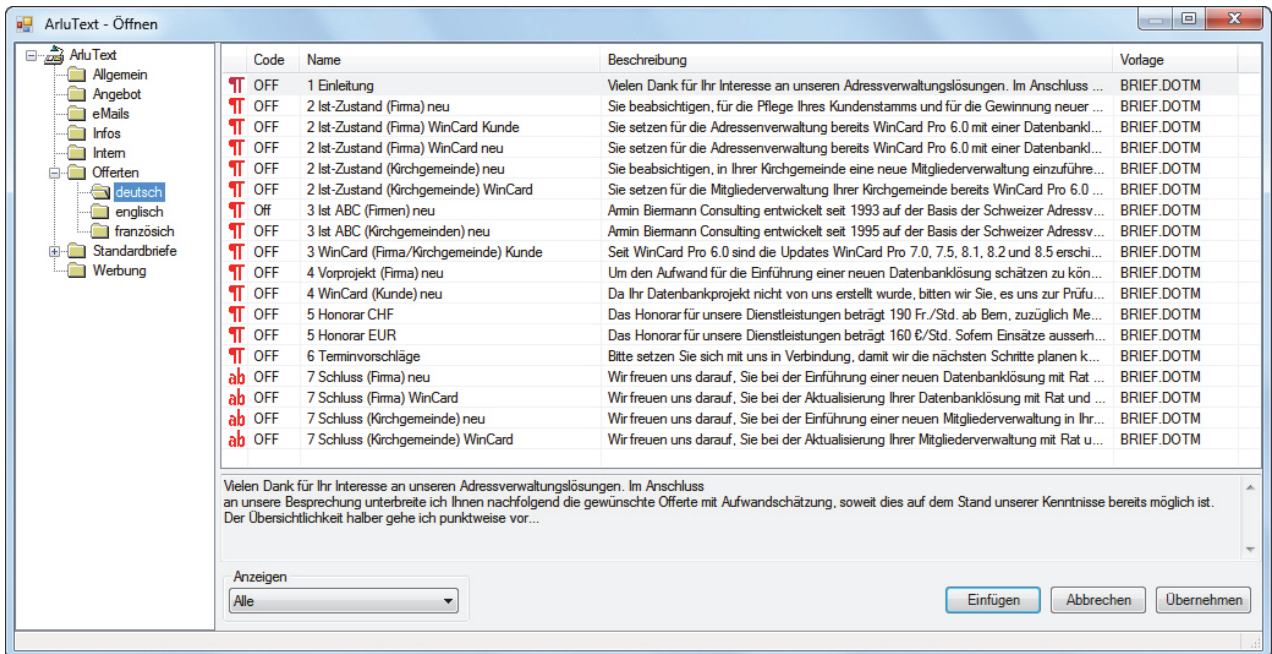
ArluText - Öffnen

ArluText
Allgemein
Angebot
eMails
Infos
Intern
Offerten
deutsch
englisch
französich
Standardbriefe
Werbung

| | Code | Name | Beschreibung | Vorlage |
|---|---|---|---|---|
| ¶ | OFF | 1 Einleitung | Vielen Dank für Ihr Interesse an unseren Adressverwaltungslösungen. Im Anschluss ... | BRIEF.DOTM |
| ¶ | OFF | 2 Ist-Zustand (Firma) neu | Sie beabsichtigen, für die Pflege Ihres Kundenstamms und für die Gewinnung neuer ... | BRIEF.DOTM |
| ¶ | OFF | 2 Ist-Zustand (Firma) WinCard Kunde | Sie setzen für die Adressenverwaltung bereits WinCard Pro 6.0 mit einer Datenbankl... | BRIEF.DOTM |
| ¶ | OFF | 2 Ist-Zustand (Firma) WinCard neu | Sie setzen für die Adressenverwaltung bereits WinCard Pro 6.0 mit einer Datenbankl... | BRIEF.DOTM |
| ¶ | OFF | 2 Ist-Zustand (Kirchgemeinde) neu | Sie beabsichtigen, in Ihrer Kirchgemeinde eine neue Mitgliederverwaltung einzuführe... | BRIEF.DOTM |
| ¶ | OFF | 2 Ist-Zustand (Kirchgemeinde) WinCard | Sie setzen für die Mitgliederverwaltung Ihrer Kirchgemeinde bereits WinCard Pro 6.0 ... | BRIEF.DOTM |
| ¶ | Off | 3 Ist ABC (Firmen) neu | Armin Biermann Consulting entwickelt seit 1993 auf der Basis der Schweizer Adressv... | BRIEF.DOTM |
| ¶ | OFF | 3 Ist ABC (Kirchgemeinden) neu | Armin Biermann Consulting entwickelt seit 1995 auf der Basis der Schweizer Adressv... | BRIEF.DOTM |
| ¶ | OFF | 3 WinCard (Firma/Kirchgemeinde) Kunde | Seit WinCard Pro 6.0 sind die Updates WinCard Pro 7.0, 7.5, 8.1, 8.2 und 8.5 erschi... | BRIEF.DOTM |
| ¶ | OFF | 4 Vorprojekt (Firma) neu | Um den Aufwand für die Einführung einer neuen Datenbanklösung schätzen zu kön... | BRIEF.DOTM |
| ¶ | OFF | 4 WinCard (Kunde) neu | Da Ihr Datenbankprojekt nicht von uns erstellt wurde, bitten wir Sie, es uns zur Prüfu... | BRIEF.DOTM |
| ¶ | OFF | 5 Honorar CHF | Das Honorar für unsere Dienstleistungen beträgt 190 Fr./Std. ab Bern, zuzüglich Me... | BRIEF.DOTM |
| ¶ | OFF | 5 Honorar EUR | Das Honorar für unsere Dienstleistungen beträgt 160 €/Std. Sofern Einsätze ausserh... | BRIEF.DOTM |
| ¶ | OFF | 6 Terminvorschläge | Bitte setzen Sie sich mit uns in Verbindung, damit wir die nächsten Schritte planen k... | BRIEF.DOTM |
| ab | OFF | 7 Schluss (Firma) neu | Wir freuen uns darauf, Sie bei der Einführung einer neuen Datenbanklösung mit Rat ... | BRIEF.DOTM |
| ab | OFF | 7 Schluss (Firma) WinCard | Wir freuen uns darauf, Sie bei der Aktualisierung Ihrer Datenbanklösung mit Rat und ... | BRIEF.DOTM |
| ab | OFF | 7 Schluss (Kirchgemeinde) neu | Wir freuen uns darauf, Sie bei der Einführung einer neuen Mitgliederverwaltung in Ihr... | BRIEF.DOTM |
| ab | OFF | 7 Schluss (Kirchgemeinde) WinCard | Wir freuen uns darauf, Sie bei der Aktualisierung Ihrer Mitgliederverwaltung mit Rat u... | BRIEF.DOTM |

Vielen Dank für Ihr Interesse an unseren Adressverwaltungslösungen. Im Anschluss
an unsere Besprechung unterbreite ich Ihnen nachfolgend die gewünschte Offerte mit Aufwandschätzung, soweit dies auf dem Stand unserer Kenntnisse bereits möglich ist.
Der Übersichtlichkeit halber gehe ich punktweise vor...

Anzeigen
Alle

Einfügen
Abbrechen
Übernehmen